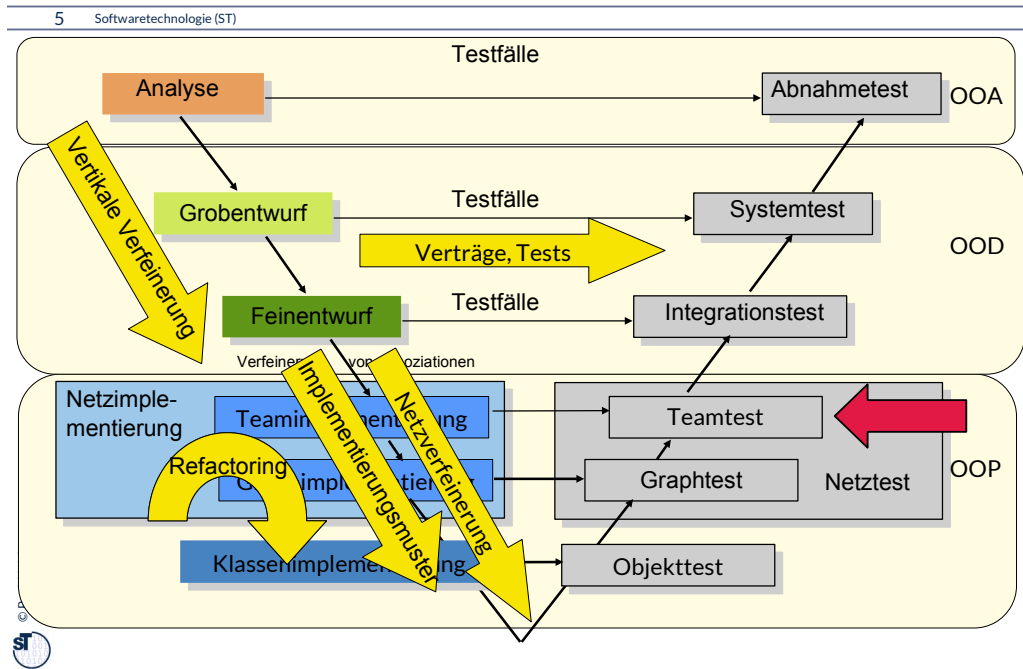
5 Softwaretechnologie (ST)

Testfälle

Analyse

Abnahmetest

OOA

Vertikale Verfeinerung

Grobentwurf

Testfälle

Systemtest

Verträge, Tests

OOD

Feinentwurf

Testfälle

Integrationstest

Verfeiner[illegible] von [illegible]oziationen

Netzimplementierung

Teamim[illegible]entierung

Implementierungsmuster

Netzverfeinerung

Teamtest

Refactoring

G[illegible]implem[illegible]tierung

Graphtest

Netztest

OOP

Klassenimplem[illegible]ung

Objekttest

© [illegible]